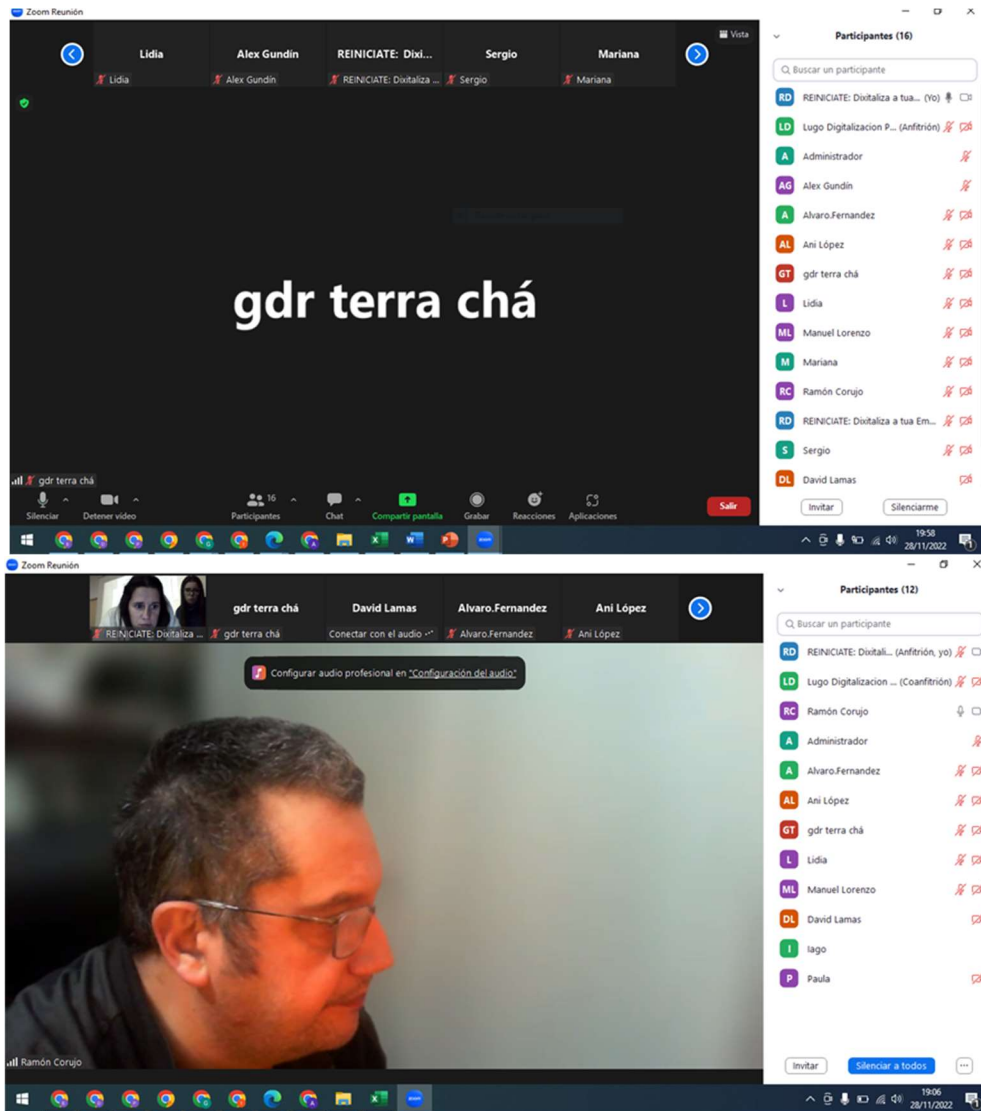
Zoom Reunión

Vista

Lidia
Lidia
Alex Gundín
Alex Gundín
REINICIATE: Dixi...
REINICIATE: Dixitaliza ...
Sergio
Sergio
Mariana
Mariana

gdr terra chá

gdr terra chá

Silenciar
Detener vídeo
16
Participantes
Chat
Compartir pantalla
Grabar
Reacciones
Aplicaciones
Salir

Participantes (16)

Buscar un participante

RD REINICIATE: Dixitaliza a tua... (Yo)
LD Lugo Digitalizacion P... (Anfitrión)
A Administrador
AG Alex Gundín
A Alvaro.Fernandez
AL Ani López
GT gdr terra chá
L Lidia
ML Manuel Lorenzo
M Mariana
RC Ramón Corujo
RD REINICIATE: Dixitaliza a tua Em...
S Sergio
DL David Lamas

Invitar
Silenciarme

19:58
28/11/2022

Zoom Reunión

REINICIATE: Dixitaliza ...
gdr terra chá
gdr terra chá
David Lamas
Conectar con el audio
Alvaro.Fernandez
Alvaro.Fernandez
Ani López
Ani López

Configurar audio profesional en "Configuración del audio"

Ramón Corujo

Participantes (12)

Buscar un participante

RD REINICIATE: Dixitali... (Anfitrión, yo)
LD Lugo Digitalizacion ... (Coanfitrión)
RC Ramón Corujo
A Administrador
A Alvaro.Fernandez
AL Ani López
GT gdr terra chá
L Lidia
ML Manuel Lorenzo
DL David Lamas
I Iago
P Paula

Invitar
Silenciar a todos
...

19:06
28/11/2022